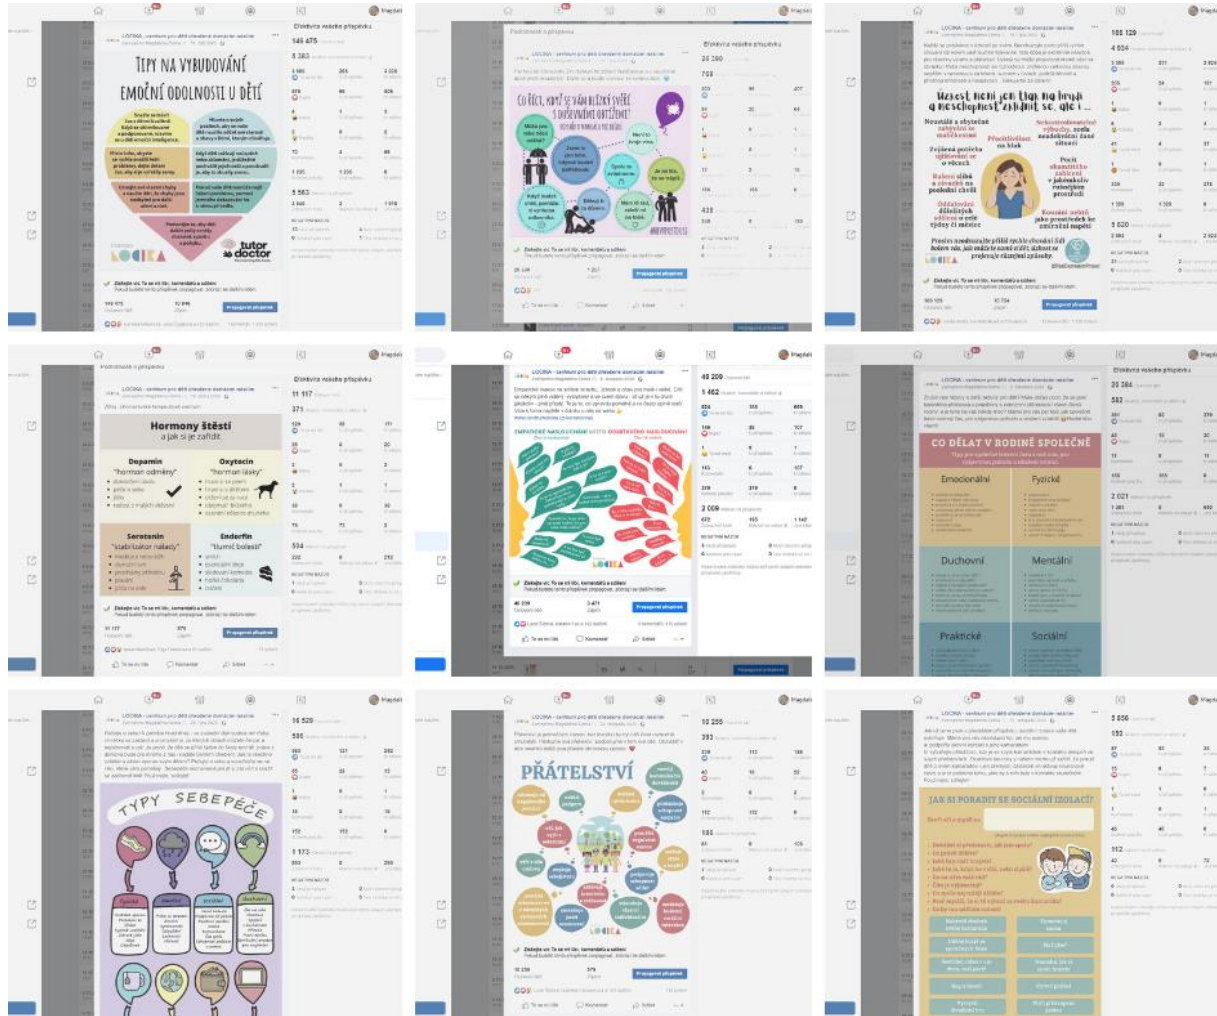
Efektivita vašeho příspěvku

146 475

5 383

LOCIKA - centrum pro děti ohrožené domácím násilím

TIPY NA VYBUDOVÁNÍ EMOČNÍ ODOLNOSTI U DĚTÍ

LOCIKA

tutor doctor

Propagovat příspěvek

Podrobnosti o příspěvku

LOCIKA - centrum pro děti ohrožené domácím násilím

Efektivita vašeho příspěvku

25 280

CO ŘÍCT, KDYŽ SE VÁM BLÍZKÝ SVĚŘÍ S DUŠEVNÍM ONEMOCNĚNÍM?

Propagovat příspěvek

160 129

4 604

Nezesměšňuji jen tím, že by to byla nemoc nebo neschopnost, zkusím se, ale i...

LOCIKA

Propagovat příspěvek

Podrobnosti o příspěvku

LOCIKA - centrum pro děti ohrožené domácím násilím

Efektivita vašeho příspěvku

11 117

371

Hormony štěstí
a jak si je zařídit

Dopamin
"hormon odměny"

Oxytocin
"hormon lásky"

Serotonin
"stabilizátor nálady"

Endorfin
"tlumič bolesti"

Propagovat příspěvek

LOCIKA - centrum pro děti ohrožené domácím násilím

46 209

1 462

EMPATICKÉ NAOLOUCHÁNÍ MÍSTO OBVINĚNÍ

LOCIKA

2 009

Propagovat příspěvek

LOCIKA - centrum pro děti ohrožené domácím násilím

Efektivita vašeho příspěvku

20 384

582

CO DĚLAT V RODINĚ SPOLEČNĚ

Emocionální

Fyzické

Duchovní

Mentální

Praktické

Sociální

2 021

LOCIKA - centrum pro děti ohrožené domácím násilím

16 529

580

TYPY SEBEPÉČE

1 173

LOCIKA - centrum pro děti ohrožené domácím násilím

10 255

PŘÁTELSTVÍ

LOCIKA

Propagovat příspěvek

LOCIKA - centrum pro děti ohrožené domácím násilím

5 856

JAK SI PORADIT SE SOCIÁLNÍ IZOLACÍ?

Magdalé